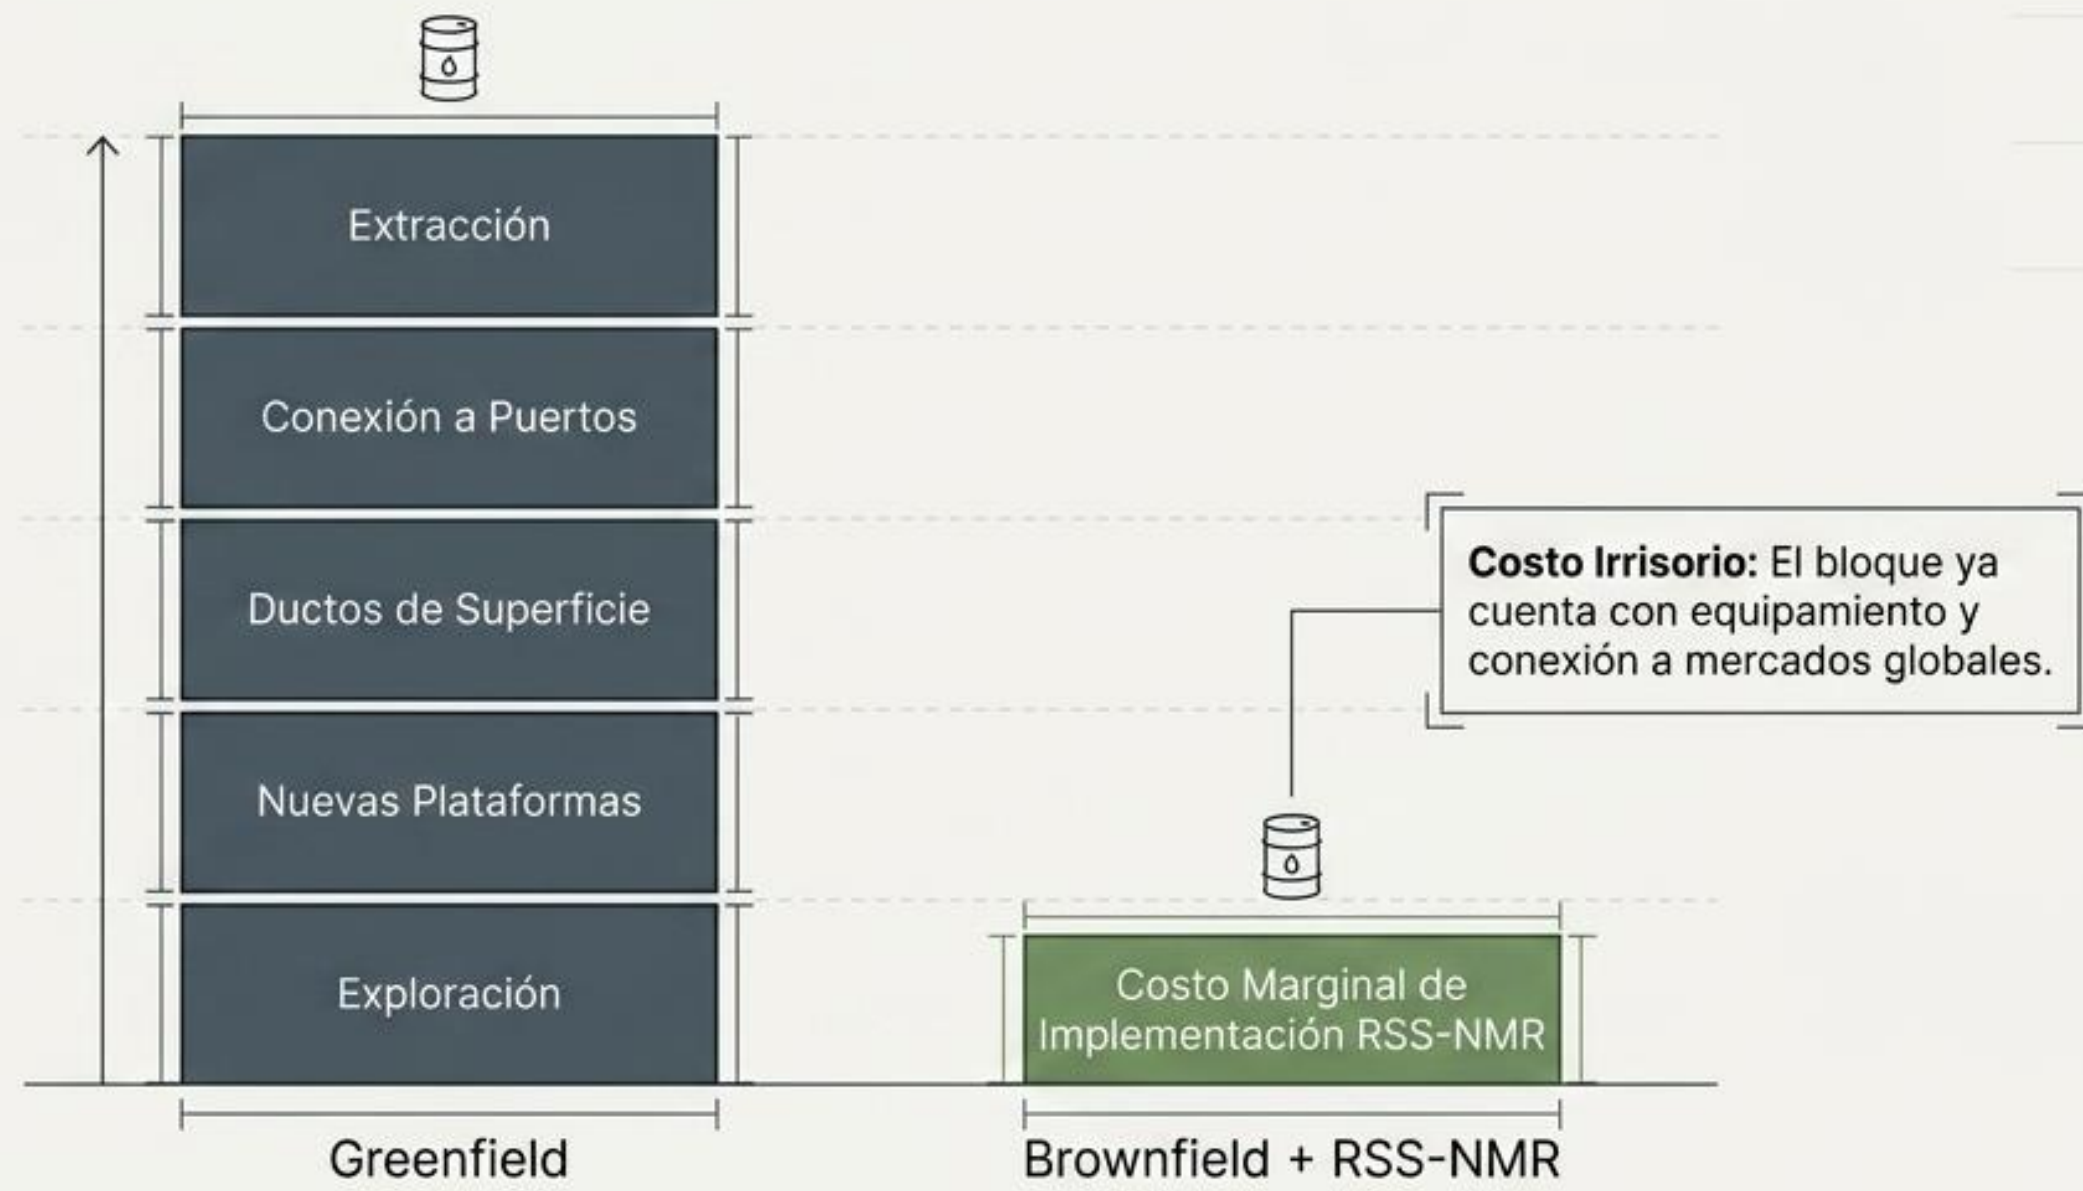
Extracción

Conexión a Puertos

Ductos de Superficie

Nuevas Plataformas

Exploración

Greenfield

**Costo Irrisorio:** El bloque ya cuenta con equipamiento y conexión a mercados globales.

Costo Marginal de Implementación RSS-NMR

Brownfield + RSS-NMR